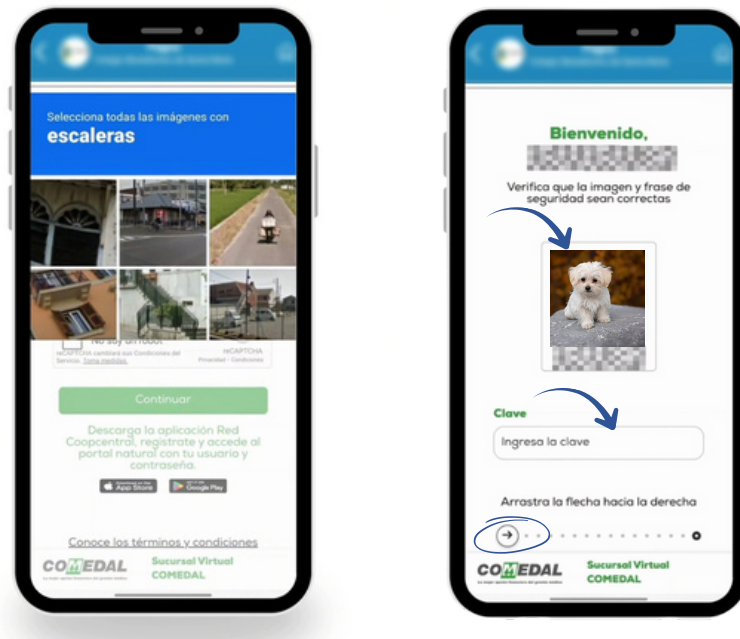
Selecciona todas las imágenes con
escaleras

No soy un robot

reCAPTCHA cambiará sus Condiciones del Servicio. Toma medidas.

reCAPTCHA
Privacidad - Condiciones

Continuar

Descarga la aplicación Red Coopcentral, regístrate y accede al portal natural con tu usuario y contraseña.

App Store

Google Play

Conoce los términos y condiciones

COMEDAL

Sucursal Virtual
COMEDAL

Bienvenido,

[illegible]

Verifica que la imagen y frase de seguridad sean correctas

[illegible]

Clave

Ingresa la clave

Arrastra la flecha hacia la derecha

COMEDAL

Sucursal Virtual
COMEDAL